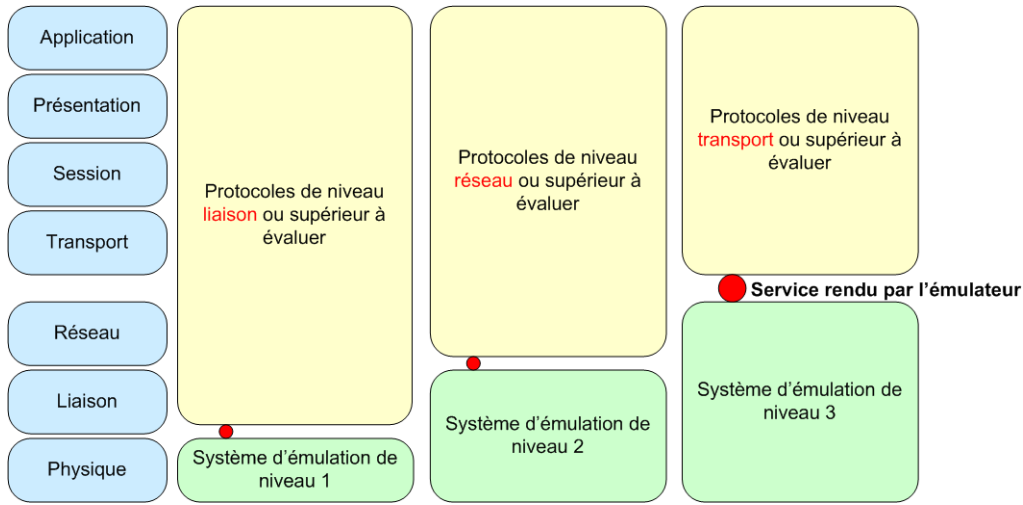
Application

Présentation

Session

Transport

Réseau

Liaison

Physique

Protocoles de niveau liaison ou supérieur à évaluer

Système d'émulation de niveau 1

Protocoles de niveau réseau ou supérieur à évaluer

Système d'émulation de niveau 2

Protocoles de niveau transport ou supérieur à évaluer

Service rendu par l'émulateur

Système d'émulation de niveau 3